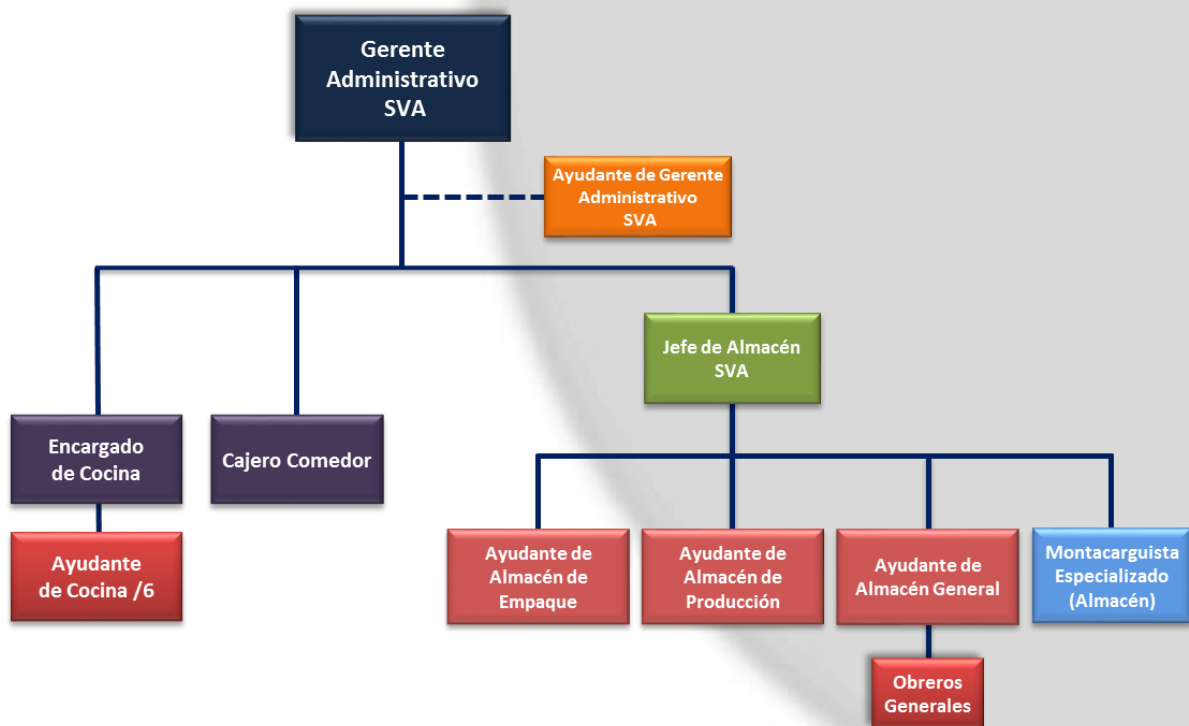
Gerente Administrativo SVA

Ayudante de Gerente Administrativo SVA

Jefe de Almacén SVA

Encargado de Cocina

Cajero Comedor

Ayudante de Cocina /6

Ayudante de Almacén de Empaque

Ayudante de Almacén de Producción

Ayudante de Almacén General

Montacarguista Especializado (Almacén)

Obreros Generales